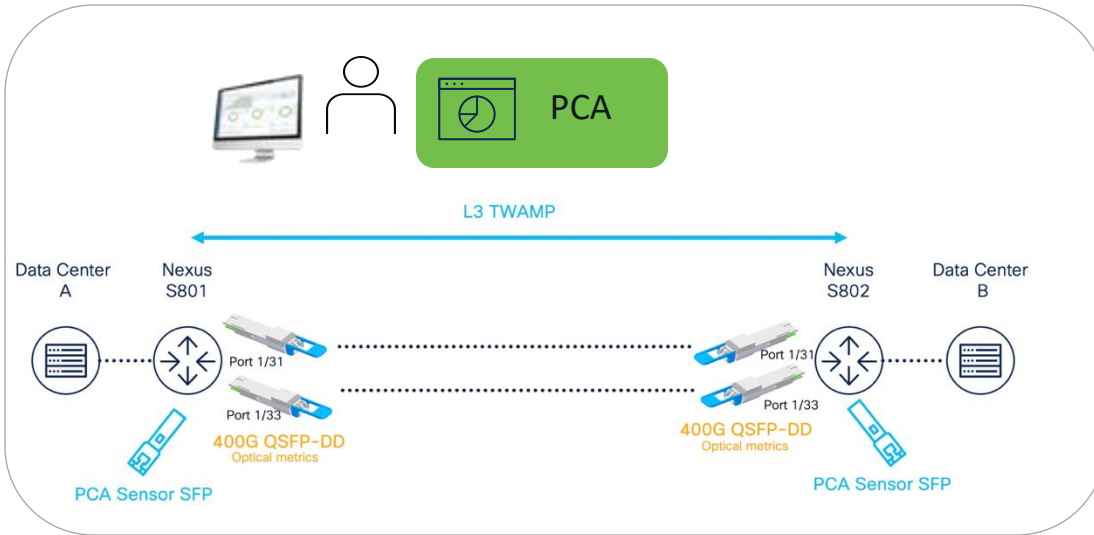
PCA

L3 TWAMP

Data Center A

Nexus S801

Port 1/31

Port 1/33

400G QSFP-DD
Optical metrics

PCA Sensor SFP

Nexus S802

Data Center B

Port 1/31

Port 1/33

400G QSFP-DD
Optical metrics

PCA Sensor SFP